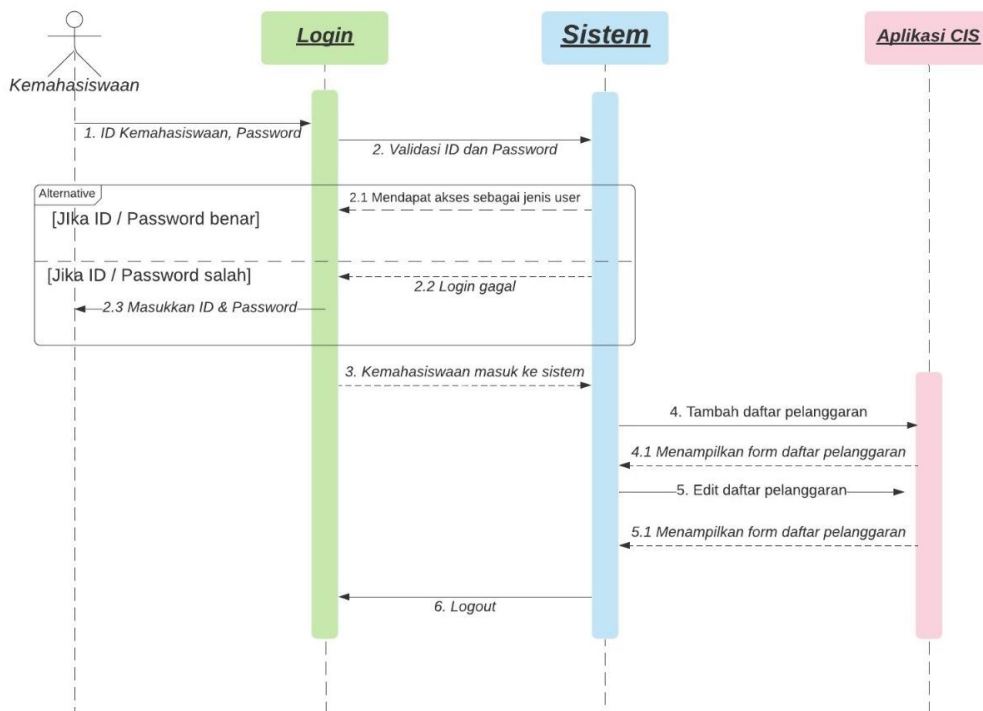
Kemahasiswaan

Login

Sistem

Aplikasi CIS

1. ID Kemahasiswaan, Password

2. Validasi ID dan Password

Alternative

2.1 Mendapat akses sebagai jenis user

[JIka ID / Password benar]

[Jika ID / Password salah]

2.2 Login gagal

2.3 Masukkan ID & Password

3. Kemahasiswaan masuk ke sistem

4. Tambah daftar pelanggaran

4.1 Menampilkan form daftar pelanggaran

5. Edit daftar pelanggaran

5.1 Menampilkan form daftar pelanggaran

6. Logout